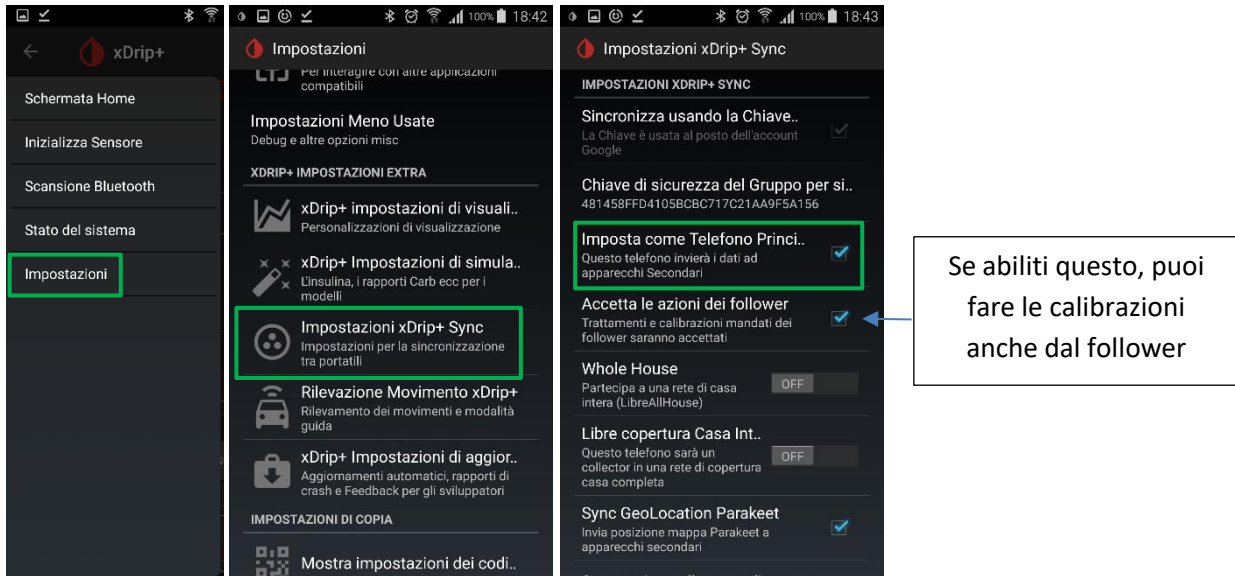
xDrip+

Schermata Home

Inizializza Sensore

Scansione Bluetooth

Stato del sistema

Impostazioni

100% 18:42

Impostazioni

Per interagire con altre applicazioni compatibili

Impostazioni Meno Usate
Debug e altre opzioni misc

XDRIP+ IMPOSTAZIONI EXTRA

xDrip+ impostazioni di visuali..
Personalizzazioni di visualizzazione

xDrip+ Impostazioni di simula..
L'insulina, i rapporti Carb ecc per i modelli

Impostazioni xDrip+ Sync
Impostazioni per la sincronizzazione tra portatili

Rilevazione Movimento xDrip+
Rilevamento dei movimenti e modalità guida

xDrip+ Impostazioni di aggior..
Aggiornamenti automatici, rapporti di crash e Feedback per gli sviluppatori

IMPOSTAZIONI DI COPIA

Mostra impostazioni dei codi..

100% 18:43

Impostazioni xDrip+ Sync

IMPOSTAZIONI XDRIP+ SYNC

Sincronizza usando la Chiave..
La Chiave è usata al posto dell'account Google

Chiave di sicurezza del Gruppo per si..
481458FFD4105BCBC717C21AA9F5A156

Imposta come Telefono Princi..
Questo telefono invierà i dati ad apparecchi Secondari

Accetta le azioni dei follower
Trattamenti e calibrazioni mandati dei follower saranno accettati

Whole House
Partecipa a una rete di casa intera (LibreAllHouse)
OFF

Libre copertura Casa Int..
Questo telefono sarà un collector in una rete di copertura casa completa
OFF

Sync GeoLocation Parakeet
Invia posizione mappa Parakeet a apparecchi secondari

Se abiliti questo, puoi fare le calibrazioni anche dal follower